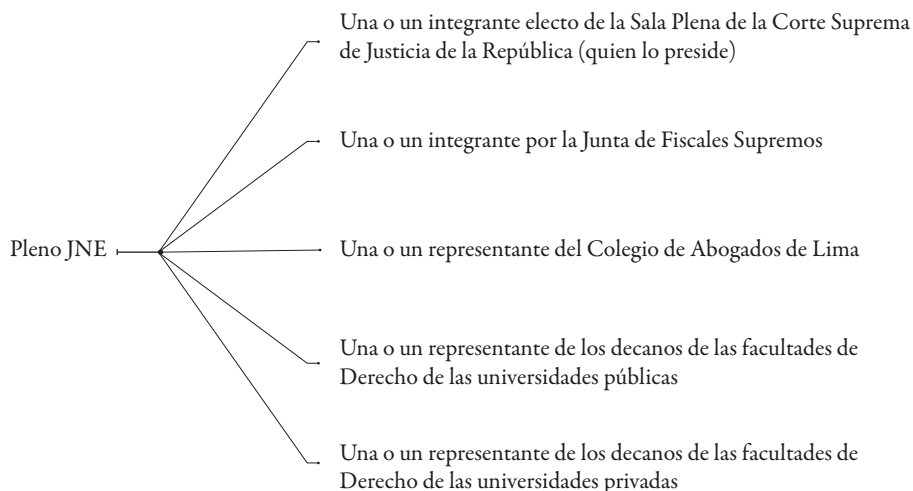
Pleno JNE

Una o un integrante electo de la Sala Plena de la Corte Suprema de Justicia de la República (quien lo preside)

Una o un integrante por la Junta de Fiscales Supremos

Una o un representante del Colegio de Abogados de Lima

Una o un representante de los decanos de las facultades de Derecho de las universidades públicas

Una o un representante de los decanos de las facultades de Derecho de las universidades privadas